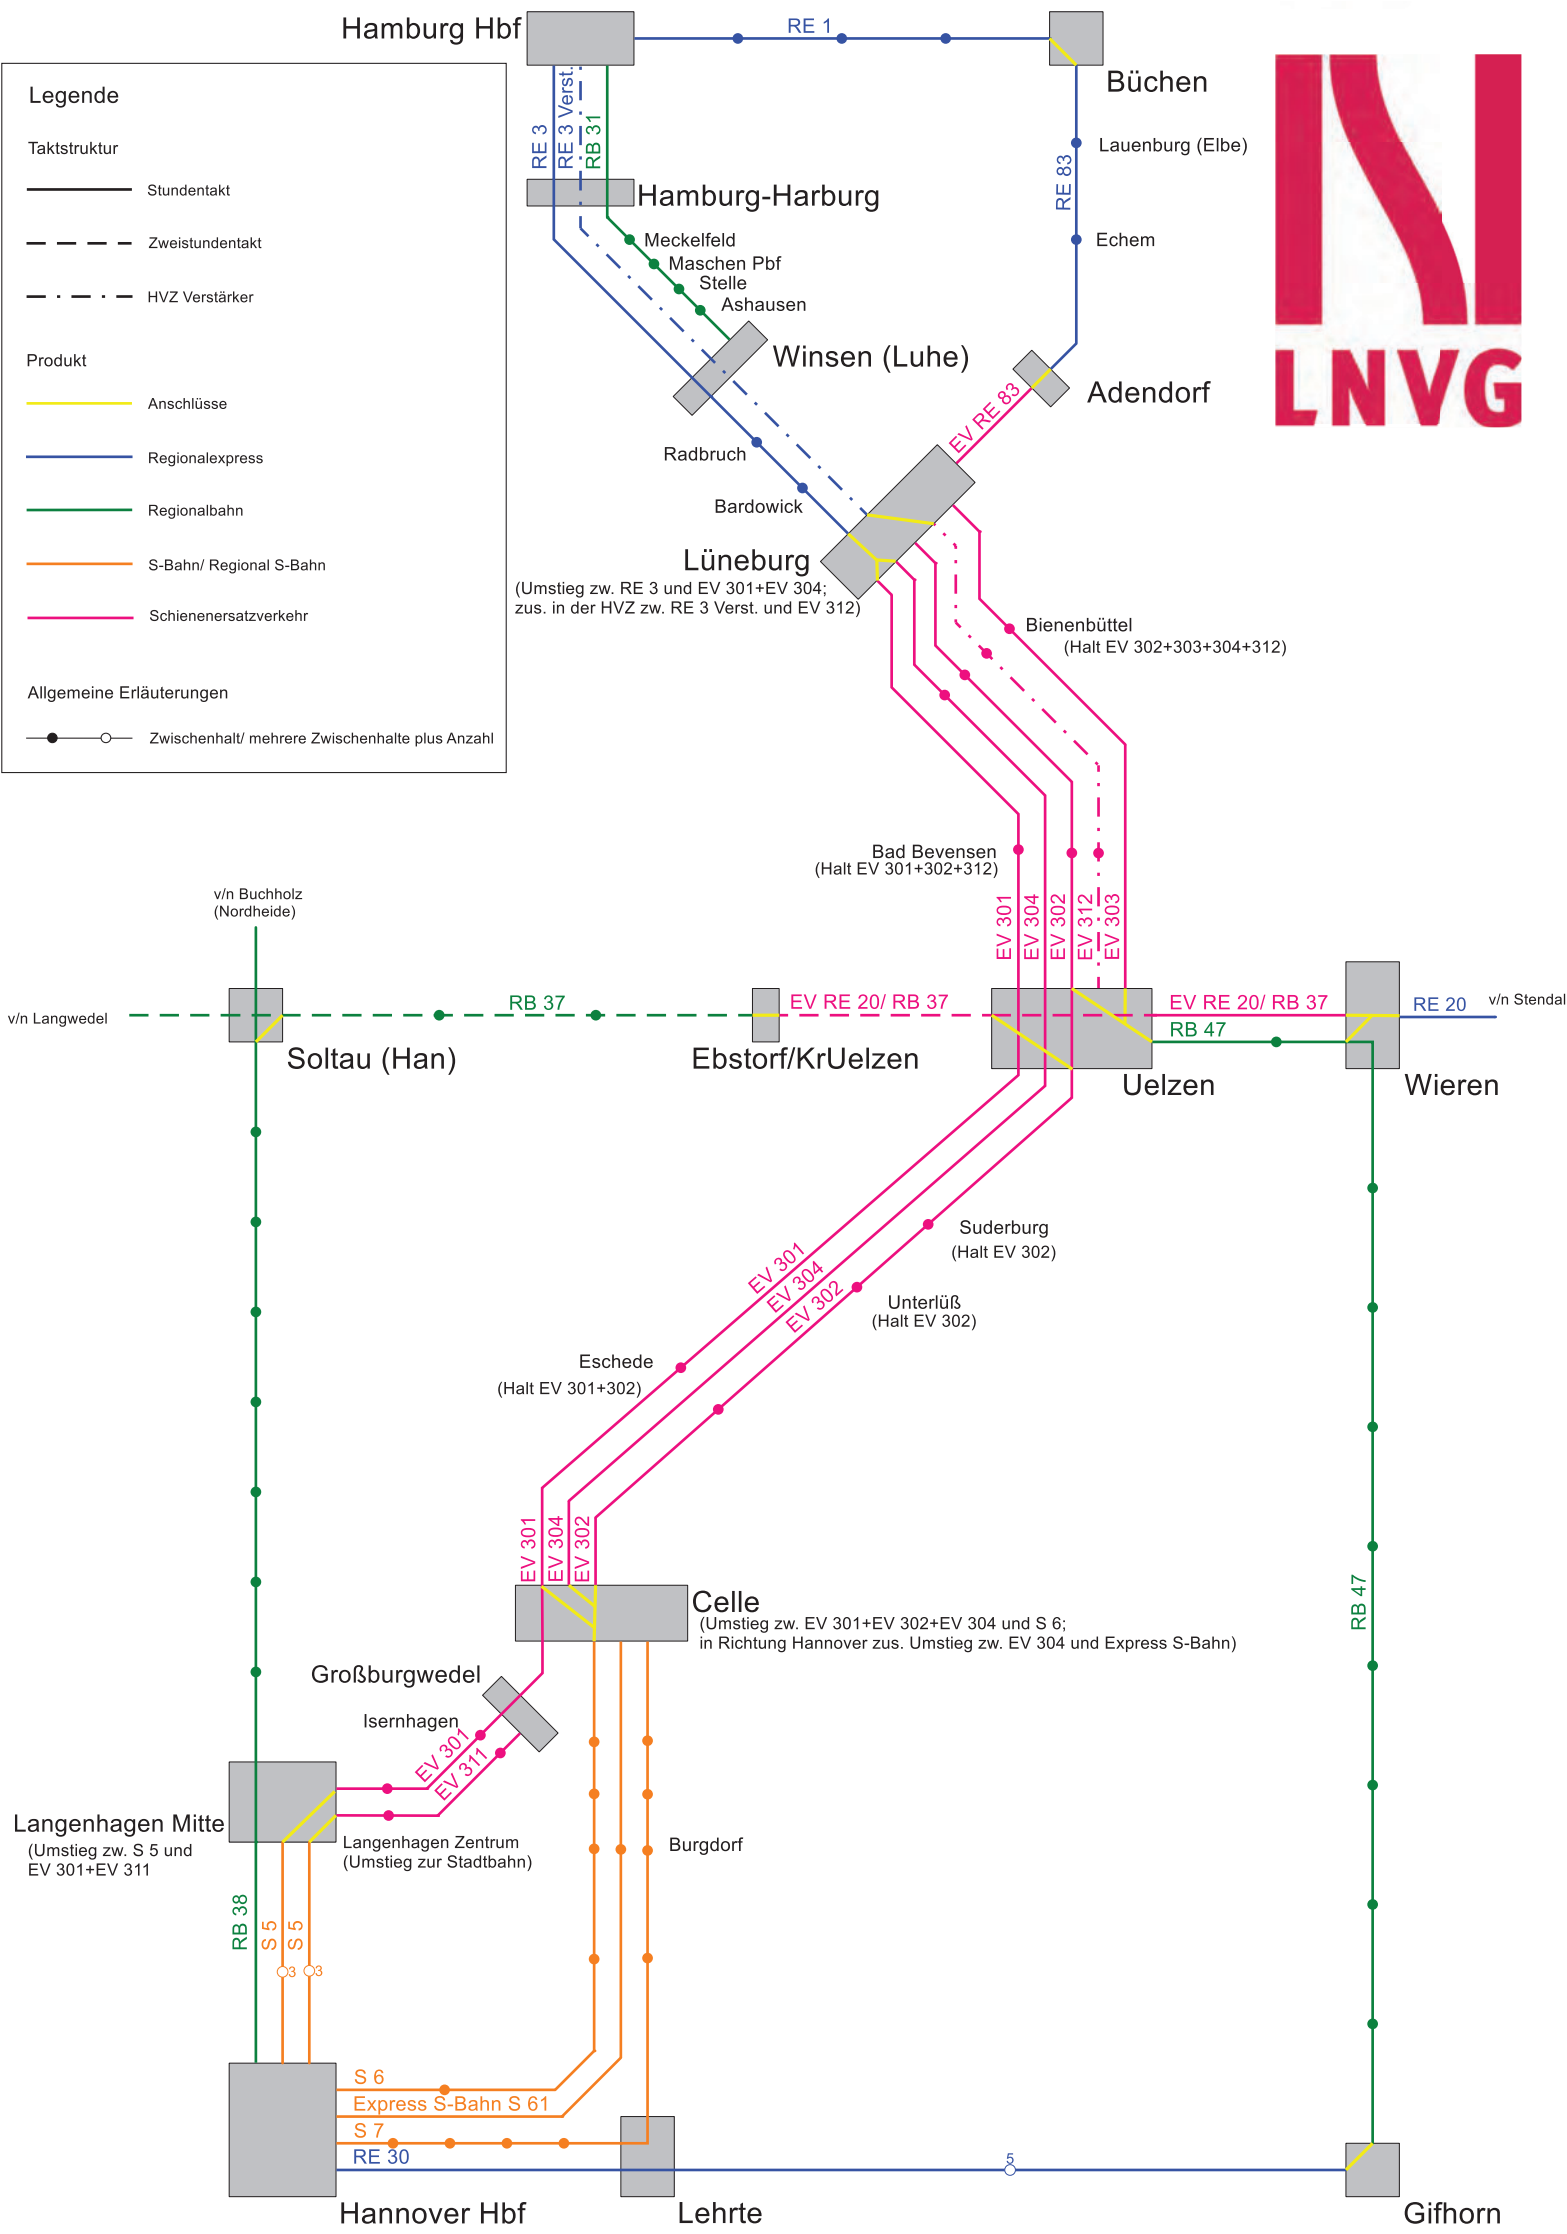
Hamburg Hbf

RE 1

Büchen

LNVG

Legende

Taktstruktur

Stundentakt

Zweistundentakt

HVZ Verstärker

Produkt

Anschlüsse

Regionalexpress

Regionalbahn

S-Bahn/ Regional S-Bahn

Schienenersatzverkehr

Allgemeine Erläuterungen

Zwischenhalt/ mehrere Zwischenhalte plus Anzahl

RE 3
RE 3 Verst.
RB 31

Hamburg-Harburg

Lauenburg (Elbe)

RE 83

Echem

Meckelfeld
Maschen Pbf
Stelle
Ashausen

Winsen (Luhe)

Adendorf

EV RE 83

Radbruch

Bardowick

Lüneburg
(Umstieg zw. RE 3 und EV 301+EV 304;
zus. in der HVZ zw. RE 3 Verst. und EV 312)

Bienenbüttel
(Halt EV 302+303+304+312)

Bad Bevensen
(Halt EV 301+302+312)

EV 301
EV 304
EV 302
EV 312
EV 303

v/n Buchholz
(Nordheide)

v/n Langwedel

RB 37

EV RE 20/ RB 37

EV RE 20/ RB 37

RE 20

v/n Stendal

RB 47

Soltau (Han)

Ebstorf/KrUelzen

Uelzen

Wieren

Suderburg
(Halt EV 302)

EV 301
EV 304
EV 302

Unterlüß
(Halt EV 302)

Eschede
(Halt EV 301+302)

EV 301
EV 304
EV 302

Celle
(Umstieg zw. EV 301+EV 302+EV 304 und S 6;
in Richtung Hannover zus. Umstieg zw. EV 304 und Express S-Bahn)

RB 47

Großburgwedel

Isernhagen

EV 301
EV 311

Langenhagen Mitte
(Umstieg zw. S 5 und
EV 301+EV 311

Langenhagen Zentrum
(Umstieg zur Stadtbahn)

Burgdorf

RB 38
S 5
S 5
3
3

S 6
Express S-Bahn S 61
S 7
RE 30

5

Hannover Hbf

Lehrte

Gifhorn